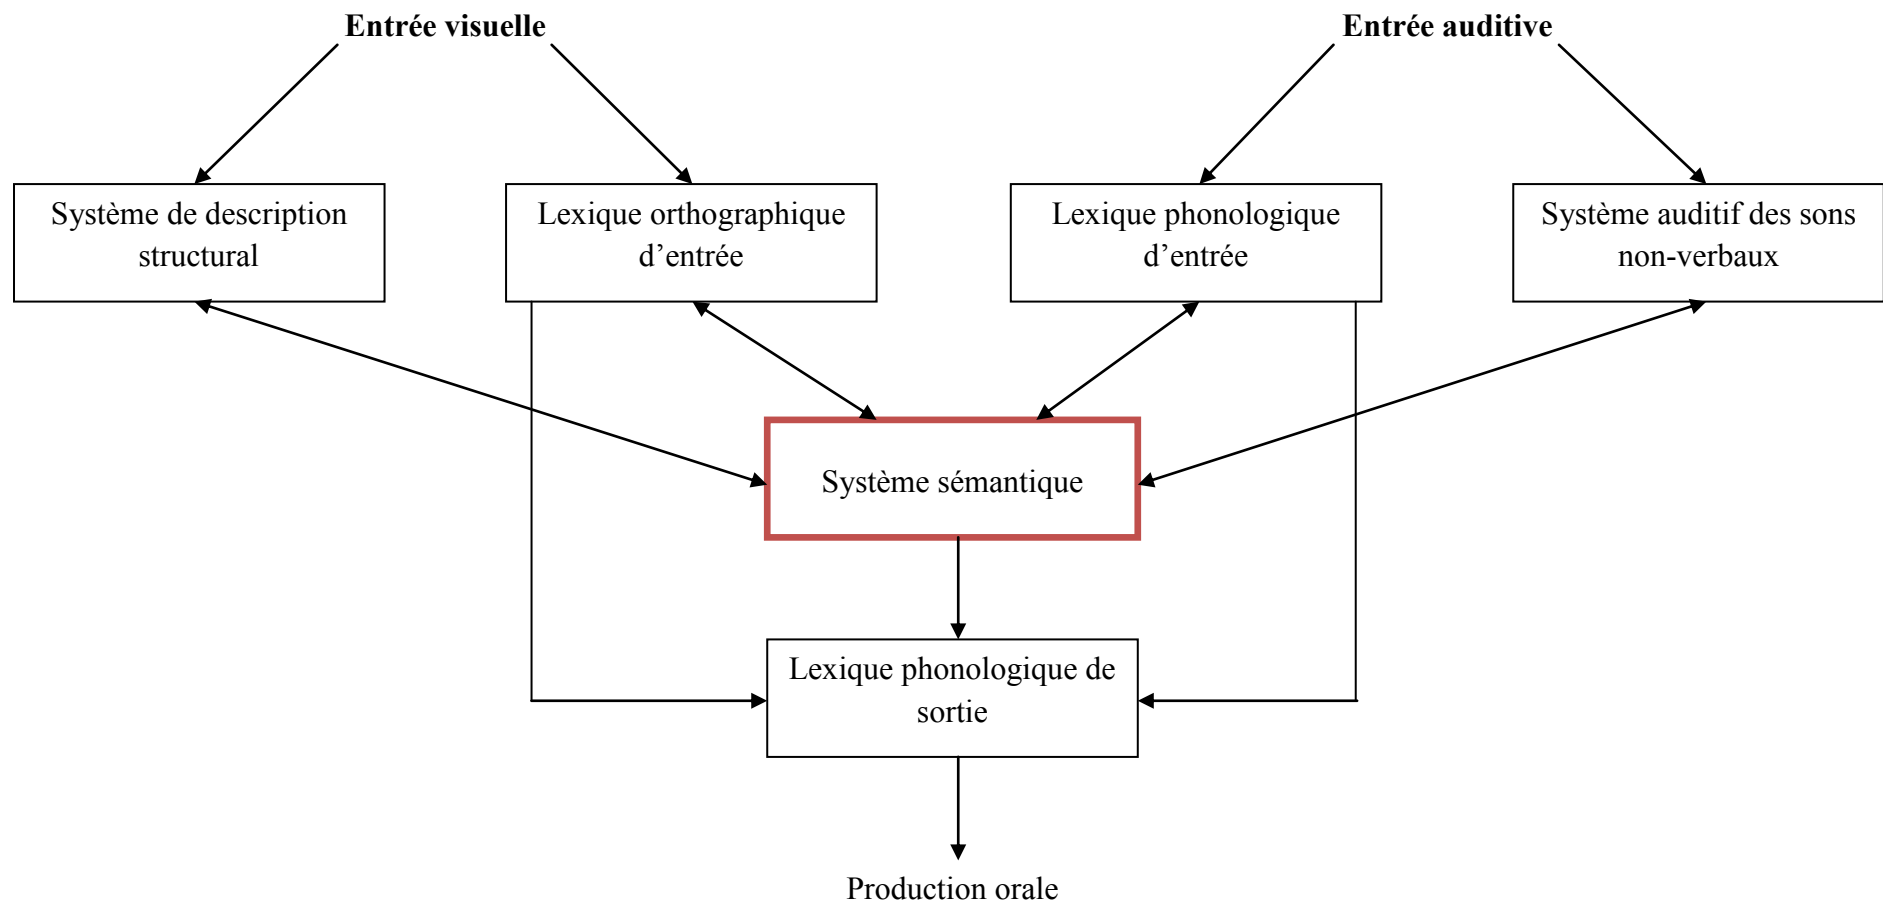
Entrée visuelle

Entrée auditive

Système de description structural

Lexique orthographique d’entrée

Lexique phonologique d’entrée

Système auditif des sons non-verbaux

Système sémantique

Lexique phonologique de sortie

Production orale